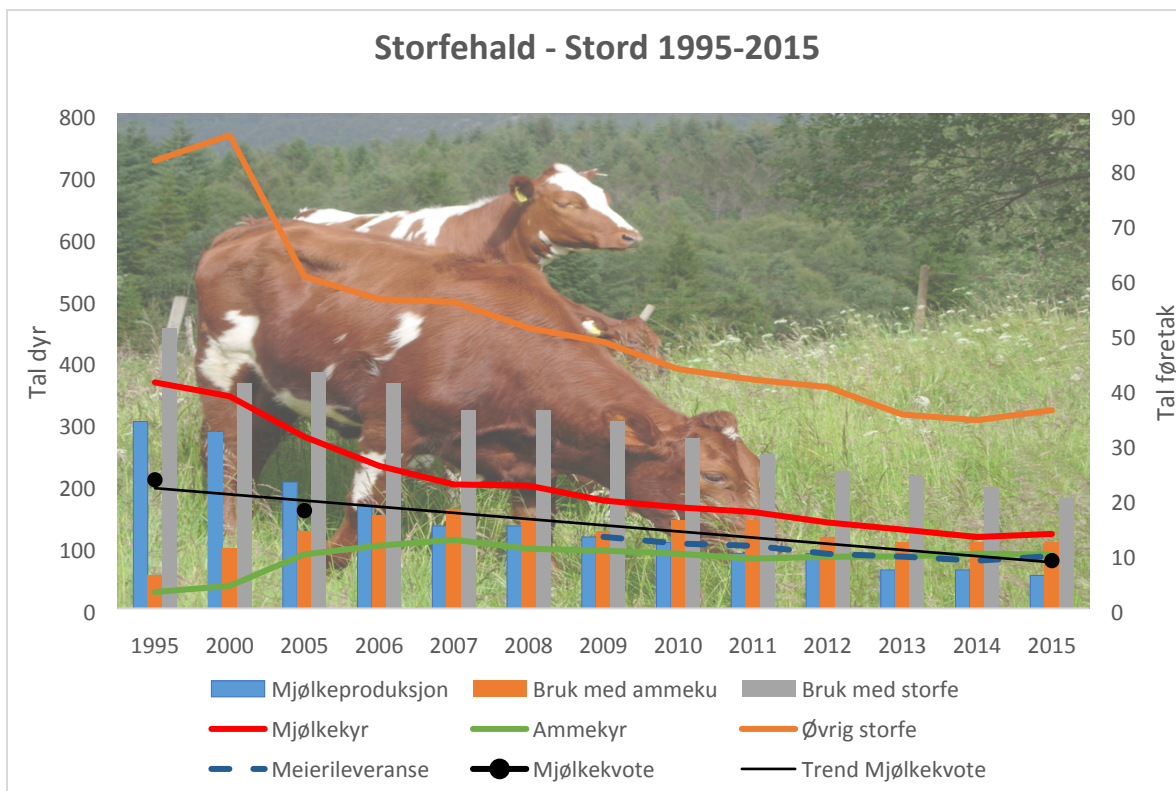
Storfehald - Stord 1995-2015

Tal dyr

800
700
600
500
400
300
200
100
0

Tal føretak

90
80
70
60
50
40
30
20
10
0

1995 2000 2005 2006 2007 2008 2009 2010 2011 2012 2013 2014 2015

Mjølkeproduksjon
Bruk med ammeku
Bruk med storfe
Mjølkekyr
Ammekyr
Øvrig storfe
Meierileveranse
Mjølkekvote
Trend Mjølkekvote